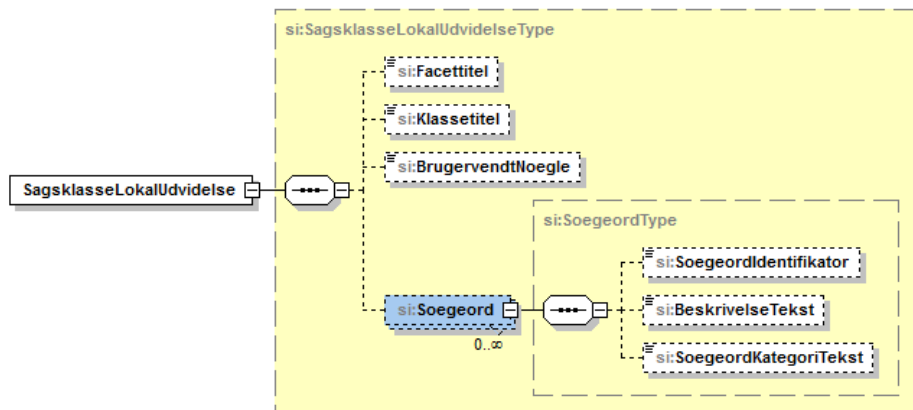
si:SagsklasseLokalUdvidelseType

SagsklasseLokalUdvidelse

si:Facettitel

si:Klassetitel

si:BrugervendtNoegle

si:SoegeordType

si:Soegeord

0..∞

si:SoegeordIdentifikator

si:BeskrivelseTekst

si:SoegeordKategoriTekst